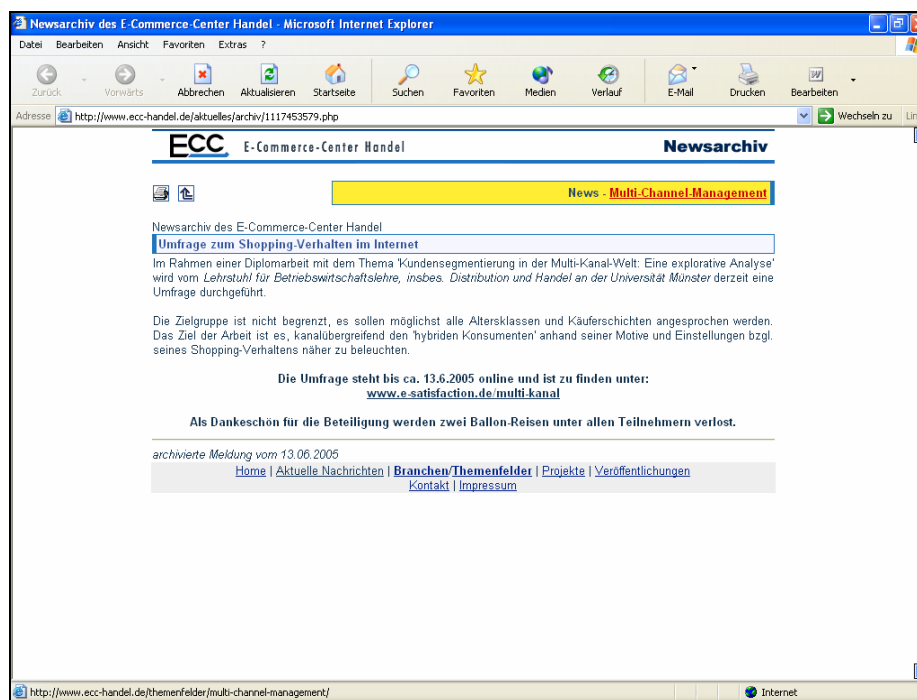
Newsarchiv des E-Commerce-Center Handel - Microsoft Internet Explorer

Datei Bearbeiten Ansicht Favoriten Extras ?

Zurück Vorwärts Abbrechen Aktualisieren Startseite Suchen Favoriten Medien Verlauf E-Mail Drucken Bearbeiten

Adresse http://www.ecc-handel.de/aktuelles/archiv/1117453579.php Wechseln zu

ECC E-Commerce-Center Handel Newsarchiv

News - Multi-Channel-Management

Newsarchiv des E-Commerce-Center Handel

Umfrage zum Shopping-Verhalten im Internet

Im Rahmen einer Diplomarbeit mit dem Thema 'Kundensegmentierung in der Multi-Kanal-Welt: Eine explorative Analyse' wird vom *Lehrstuhl für Betriebswirtschaftslehre, insbes. Distribution und Handel an der Universität Münster* derzeit eine Umfrage durchgeführt.

Die Zielgruppe ist nicht begrenzt, es sollen möglichst alle Altersklassen und Käuferschichten angesprochen werden. Das Ziel der Arbeit ist es, kanalübergreifend den 'hybriden Konsumenten' anhand seiner Motive und Einstellungen bzgl. seines Shopping-Verhaltens näher zu beleuchten.

**Die Umfrage steht bis ca. 13.6.2005 online und ist zu finden unter:**
**www.e-satisfaction.de/multi-kanal**

**Als Dankeschön für die Beteiligung werden zwei Ballon-Reisen unter allen Teilnehmern verlost.**

*archivierte Meldung vom 13.06.2005*

Home | Aktuelle Nachrichten | Branchen/Themenfelder | Projekte | Veröffentlichungen
Kontakt | Impressum

http://www.ecc-handel.de/themenfelder/multi-channel-management/ Internet